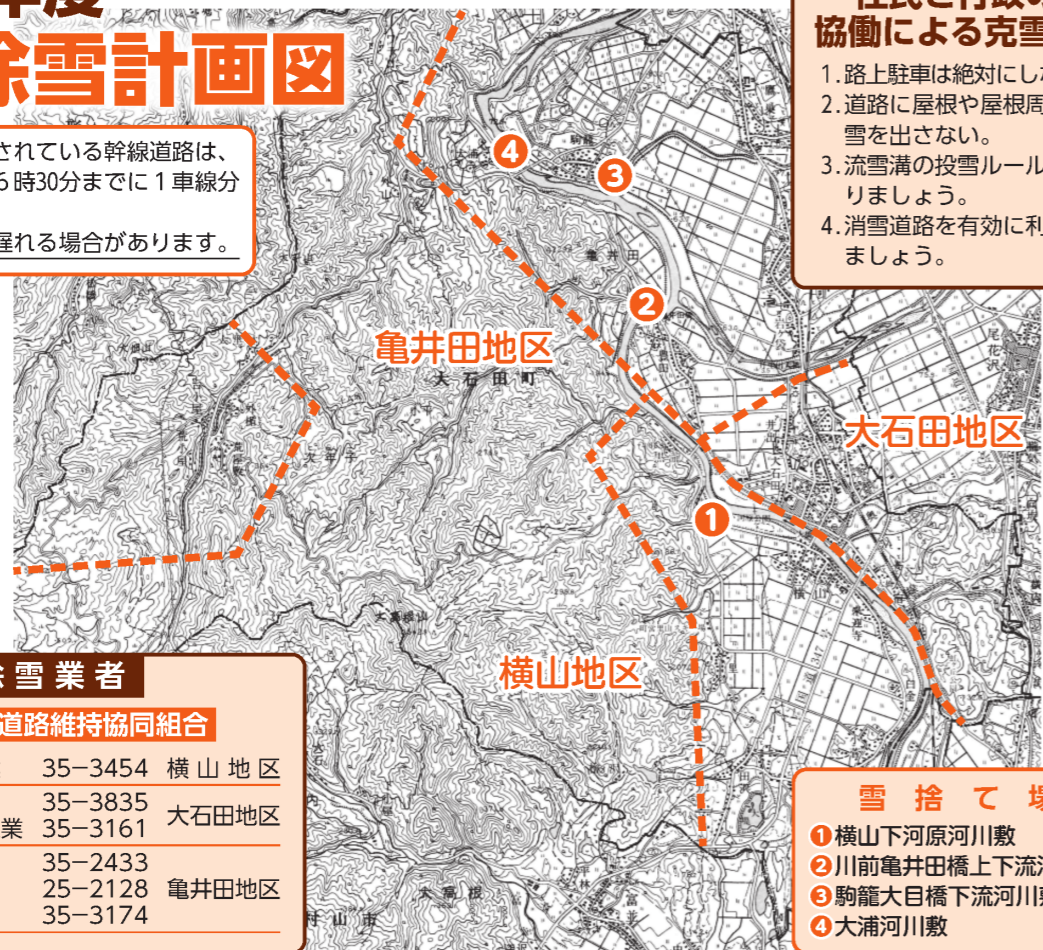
年度
除雪計画図

されている幹線道路は、6時30分までに1車線分

遅れる場合があります。

住民と行政の協働による克雪

1. 路上駐車は絶対にし
2. 道路に屋根や屋根周雪を出さない。
3. 流雪溝の投雪ルールりましょう。
4. 消雪道路を有効に利ましょう。

亀井田地区
大石田町
大石田地区
横山地区
尾花沢
亀井田
駒籠
横山
大高根
村山市

除雪業者

道路維持協同組合

| | 35−3454 | 横山地区 |
|---|---|---|
| 業 | 35−3835 35−3161 | 大石田地区 |
| | 35−2433 25−2128 35−3174 | 亀井田地区 |

雪捨て場
❶横山下河原河川敷
❷川前亀井田橋上下流
❸駒籠大目橋下流河川
❹大浦河川敷